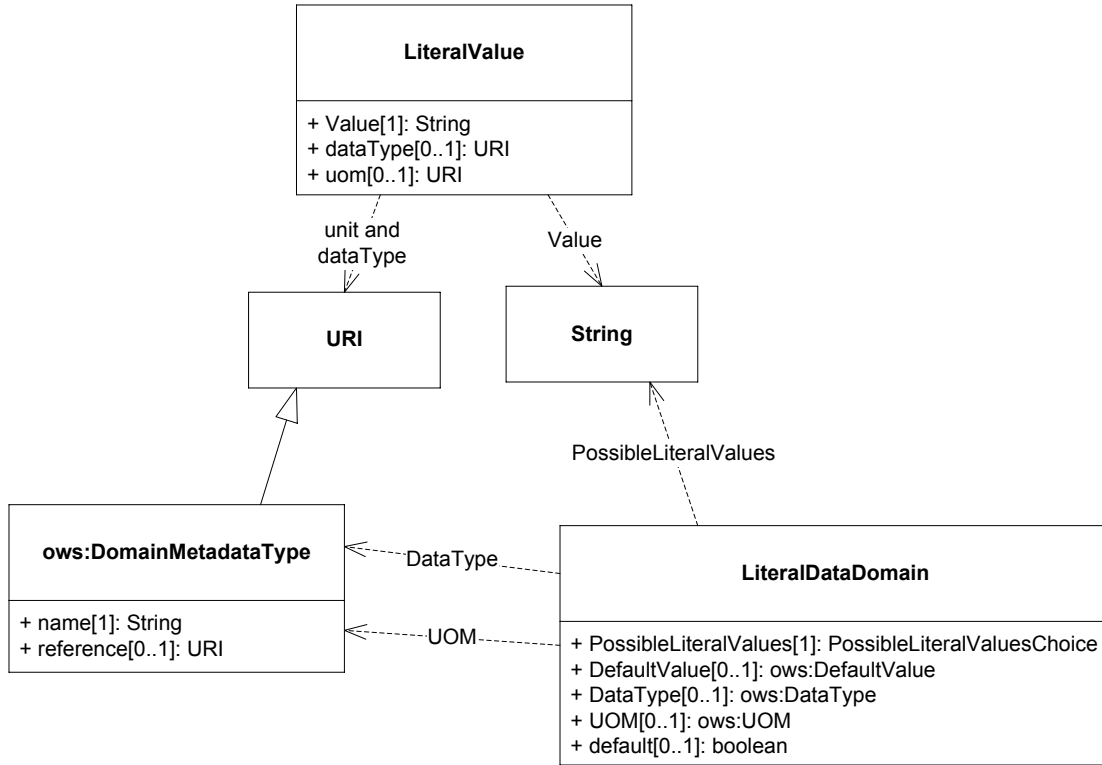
LiteralValue

+ Value[1]: String
+ dataType[0..1]: URI
+ uom[0..1]: URI

unit and dataType

Value

URI

String

PossibleLiteralValues

ows:DomainMetadataType

+ name[1]: String
+ reference[0..1]: URI

DataType

UOM

LiteralDataDomain

+ PossibleLiteralValues[1]: PossibleLiteralValuesChoice
+ DefaultValue[0..1]: ows:DefaultValue
+ DataType[0..1]: ows:DataType
+ UOM[0..1]: ows:UOM
+ default[0..1]: boolean